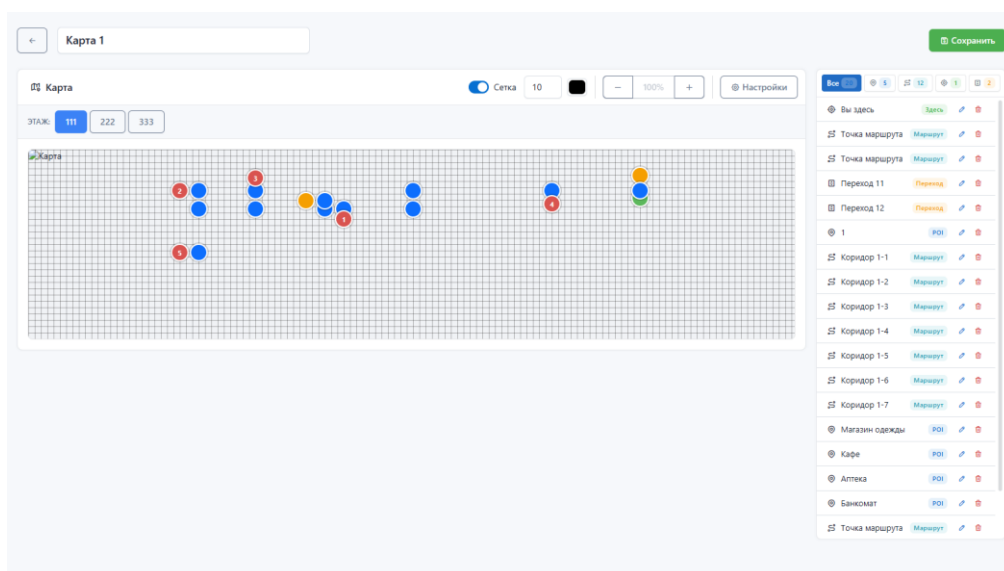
←

Карта 1

Сохранить

Карта

Сетка 10

− 100% +

Настройки

ЭТАЖ: 111 222 333

Карта

2 5 1 4 5

Все 5 12 1 2

Вы здесь Здесь
Точка маршрута Маршрут
Точка маршрута Маршрут
Переход 11 Переход
Переход 12 Переход
1 POI
Коридор 1-1 Маршрут
Коридор 1-2 Маршрут
Коридор 1-3 Маршрут
Коридор 1-4 Маршрут
Коридор 1-5 Маршрут
Коридор 1-6 Маршрут
Коридор 1-7 Маршрут
Магазин одежды POI
Кафе POI
Аптека POI
Банкомат POI
Точка маршрута Маршрут